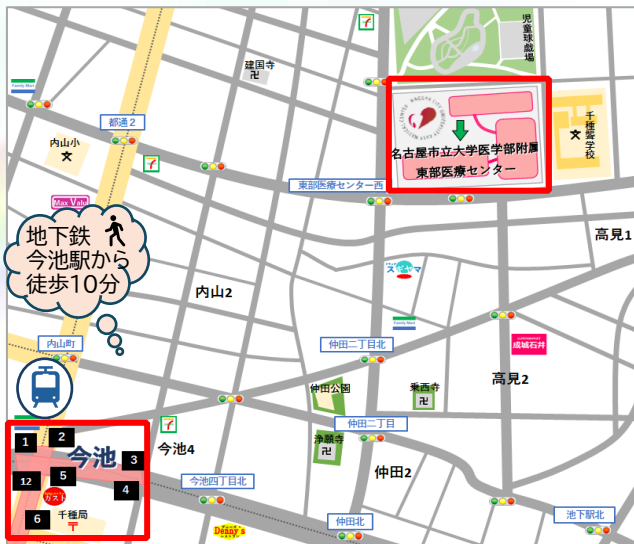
児童球戯場

建国寺

Family Mart

都通2

内山小

文

千種高学校

文

名古屋市立大学医学部附属東部医療センター

東部医療センター西

Max Valu

地下鉄今池駅から徒歩10分

高見1

スギヤマ

内山2

Family Mart

内山町

仲田二丁目北

成城石井

仲田公園

高見2

乗西寺

今池4

仲田二丁目

浄蓮寺

今池

1

2

3

5

12

4

ガスト

6

千種局

今池四丁目北

仲田2

Denny's

仲田北

池下駅北